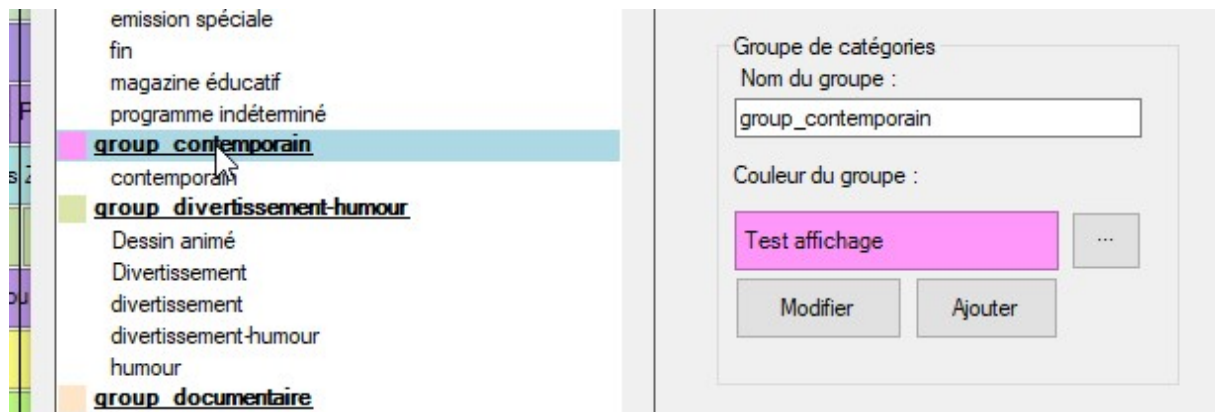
emission spéciale
fin
magazine éducatif
programme indéterminé
group_contemporain
contemporain
group_divertissement-humour
Dessin animé
Divertissement
divertissement
divertissement-humour
humour
group_documentaire

Groupe de catégories
Nom du groupe :
group_contemporain
Couleur du groupe :
Test affichage
...
Modifier
Ajouter